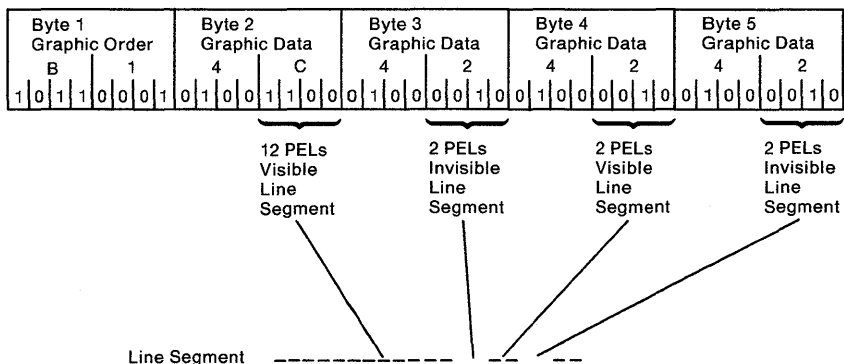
| Byte 1 Graphic Order | Byte 2 Graphic Data | Byte 3 Graphic Data | Byte 4 Graphic Data | Byte 5 Graphic Data |
|---|---|---|---|---|
| B 1 | 4 C | 4 2 | 4 2 | 4 2 |
| 1 0 1 1 0 0 0 1 | 0 1 0 0 1 1 0 0 | 0 1 0 0 0 0 1 0 | 0 1 0 0 0 0 1 0 | 0 1 0 0 0 0 1 0 |

12 PELs Visible Line Segment

2 PELs Invisible Line Segment

2 PELs Visible Line Segment

2 PELs Invisible Line Segment

Line Segment